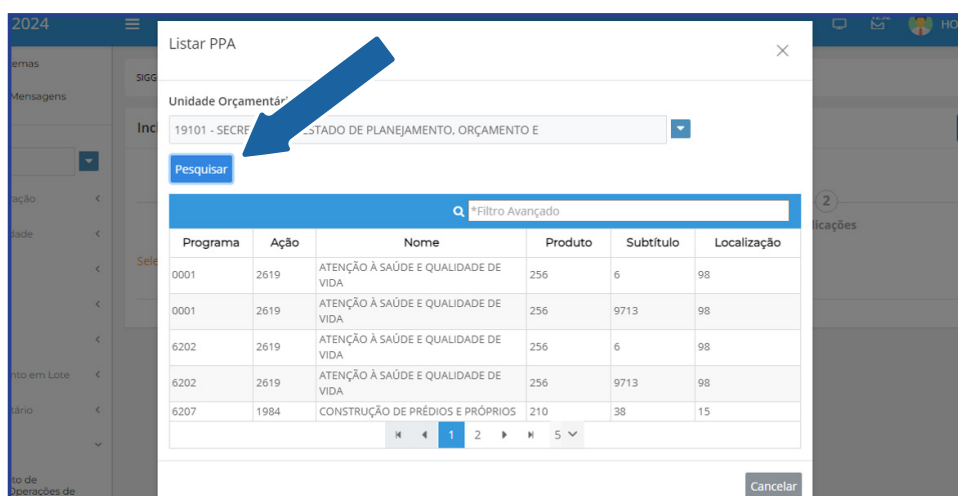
2024

emas
Mensagens

ação
dade

nto em Lote
tário

to de
Operações de

SIGG
Incl
Sele

HO

2
licações

Listar PPA

Unidade Orçamentár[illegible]

19101 - SECRE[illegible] STADO DE PLANEJAMENTO, ORÇAMENTO E

Pesquisar

*Filtro Avançado

| Programa | Ação | Nome | Produto | Subtítulo | Localização |
|---|---|---|---|---|---|
| 0001 | 2619 | ATENÇÃO À SAÚDE E QUALIDADE DE VIDA | 256 | 6 | 98 |
| 0001 | 2619 | ATENÇÃO À SAÚDE E QUALIDADE DE VIDA | 256 | 9713 | 98 |
| 6202 | 2619 | ATENÇÃO À SAÚDE E QUALIDADE DE VIDA | 256 | 6 | 98 |
| 6202 | 2619 | ATENÇÃO À SAÚDE E QUALIDADE DE VIDA | 256 | 9713 | 98 |
| 6207 | 1984 | CONSTRUÇÃO DE PRÉDIOS E PRÓPRIOS | 210 | 38 | 15 |

1 2 5

Cancelar